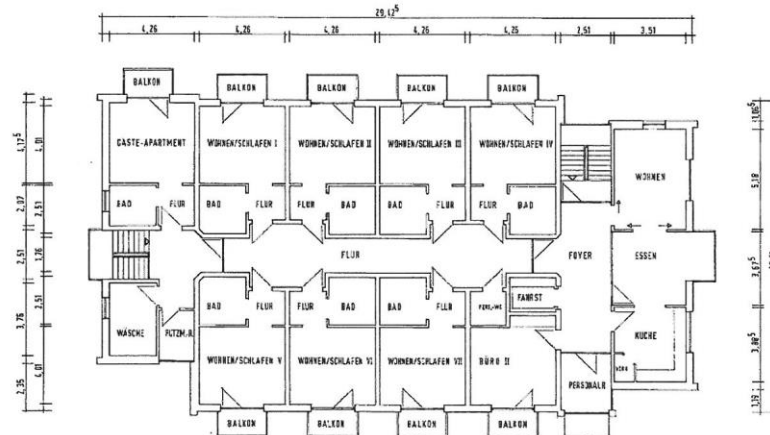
$29,47^5$
4,26
4,26
4,26
4,26
4,25
2,51
3,51

BALKON
BALKON
BALKON
BALKON
BALKON

GASTE-APARTMENT
WOHNEN/SCHLAFEN I
WOHNEN/SCHLAFEN II
WOHNEN/SCHLAFEN III
WOHNEN/SCHLAFEN IV
WOHNEN

BAD
FLUR
BAD
FLUR
FLUR
BAD
BAD
FLUR
FLUR
BAD

FLUR
FOYER
ESSEN

BAD
FLUR
FLUR
BAD
BAD
FLUR
PERS.WC
FAHRST

WÄSCHE
PUTZM.R.
WOHNEN/SCHLAFEN V
WOHNEN/SCHLAFEN VI
WOHNEN/SCHLAFEN VII
BÜRO II
KÜCHE
PERSONALR

BALKON
BALKON
BALKON
BALKON

$1,17^5$
4,01
2,07
2,51
2,51
1,26
2,51
3,76
4,01
2,35

$1,06^5$
5,18
$3,67^5$
$3,88^5$
$1,39^5$